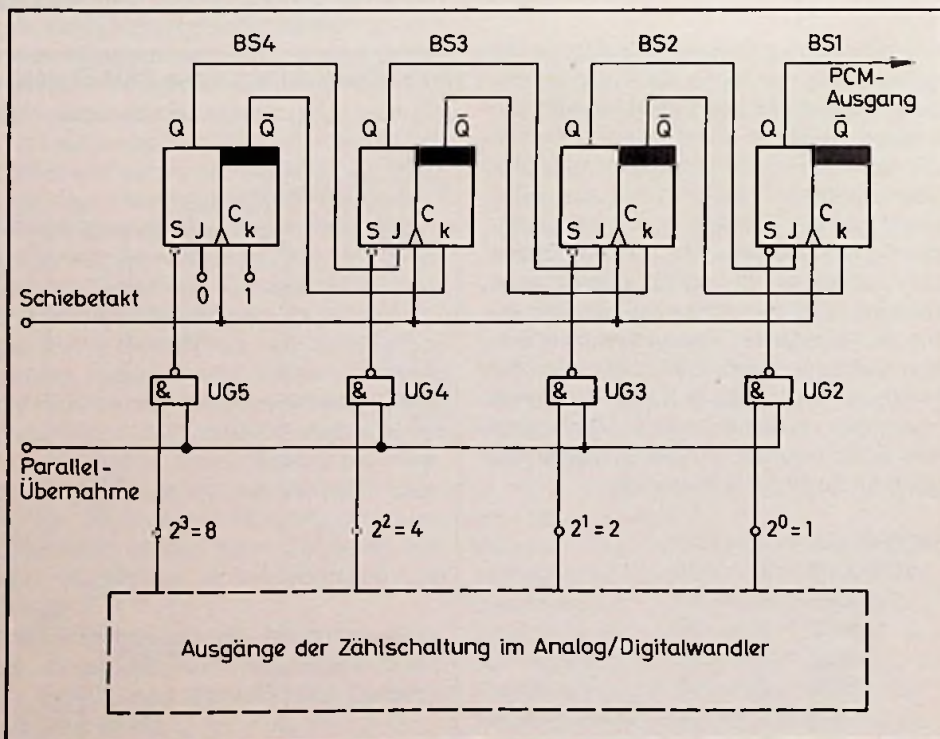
BS4 BS3 BS2 BS1

PCM-Ausgang

Q $\bar{Q}$ Q $\bar{Q}$ Q $\bar{Q}$ Q $\bar{Q}$

S J $C_k$ S J $C_k$ S J $C_k$ S J $C_k$

0 1

Schiebetakt

& UG5 & UG4 & UG3 & UG2

Parallel-Übernahme

$2^3=8$ $2^2=4$ $2^1=2$ $2^0=1$

Ausgänge der Zählschaltung im Analog/Digitalwandler